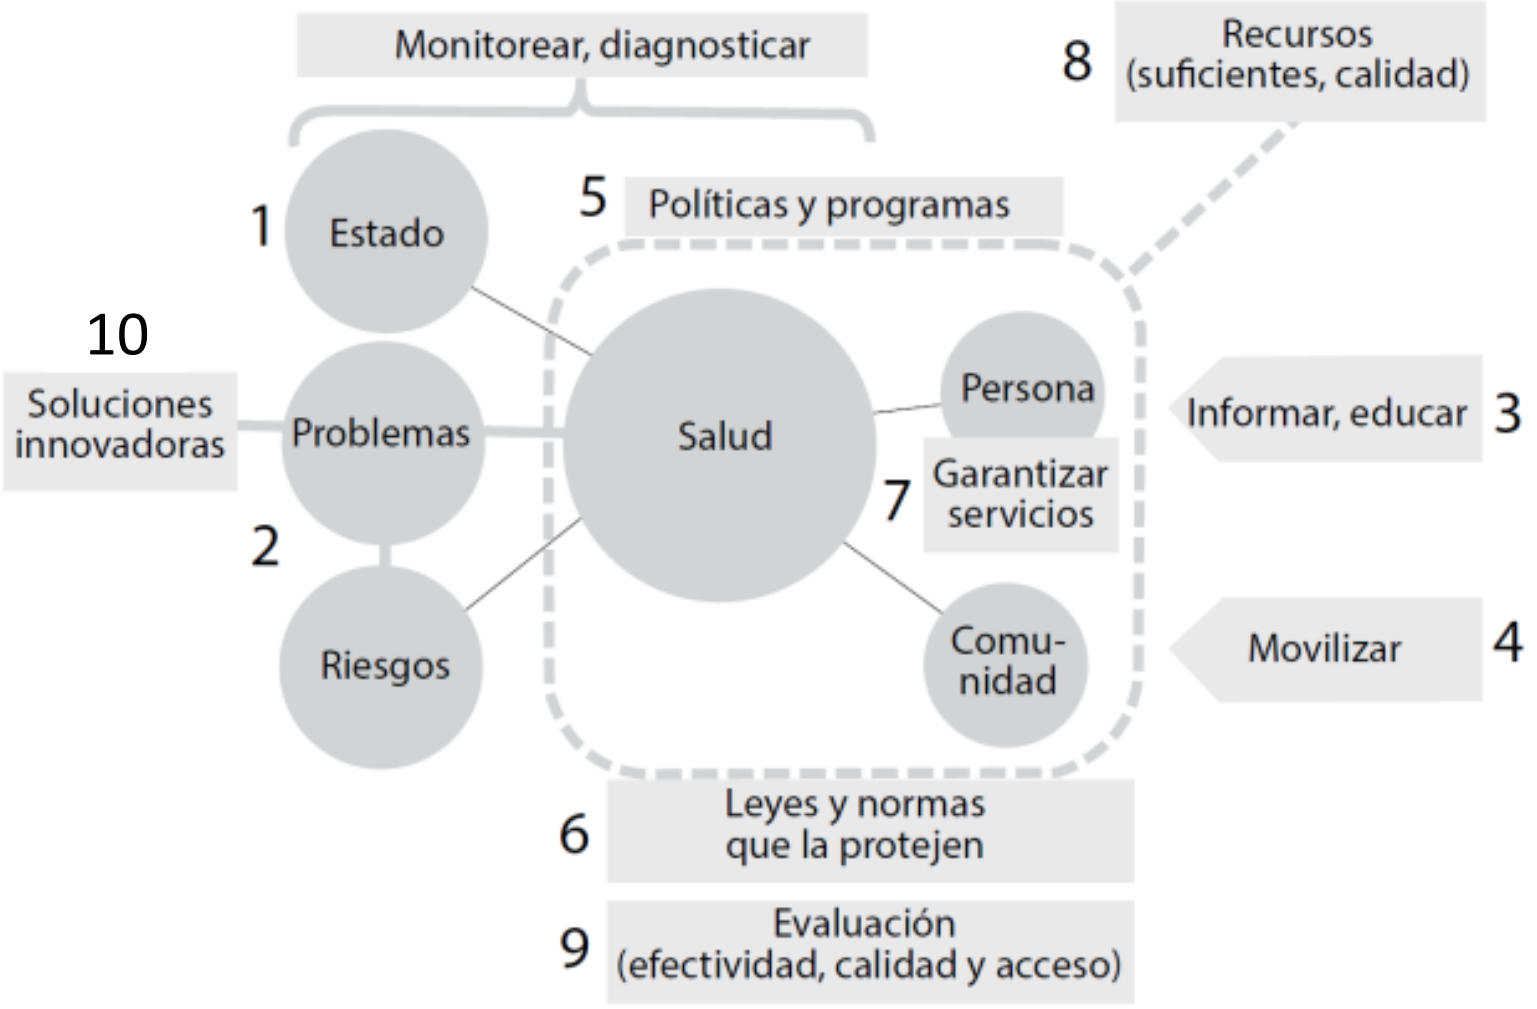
Monitorear, diagnosticar

8 Recursos (suficientes, calidad)

1 Estado

5 Políticas y programas

10 Soluciones innovadoras

Problemas

Salud

Persona

Informar, educar 3

7 Garantizar servicios

2

Riesgos

Comunidad

Movilizar 4

6 Leyes y normas que la protejen

9 Evaluación (efectividad, calidad y acceso)